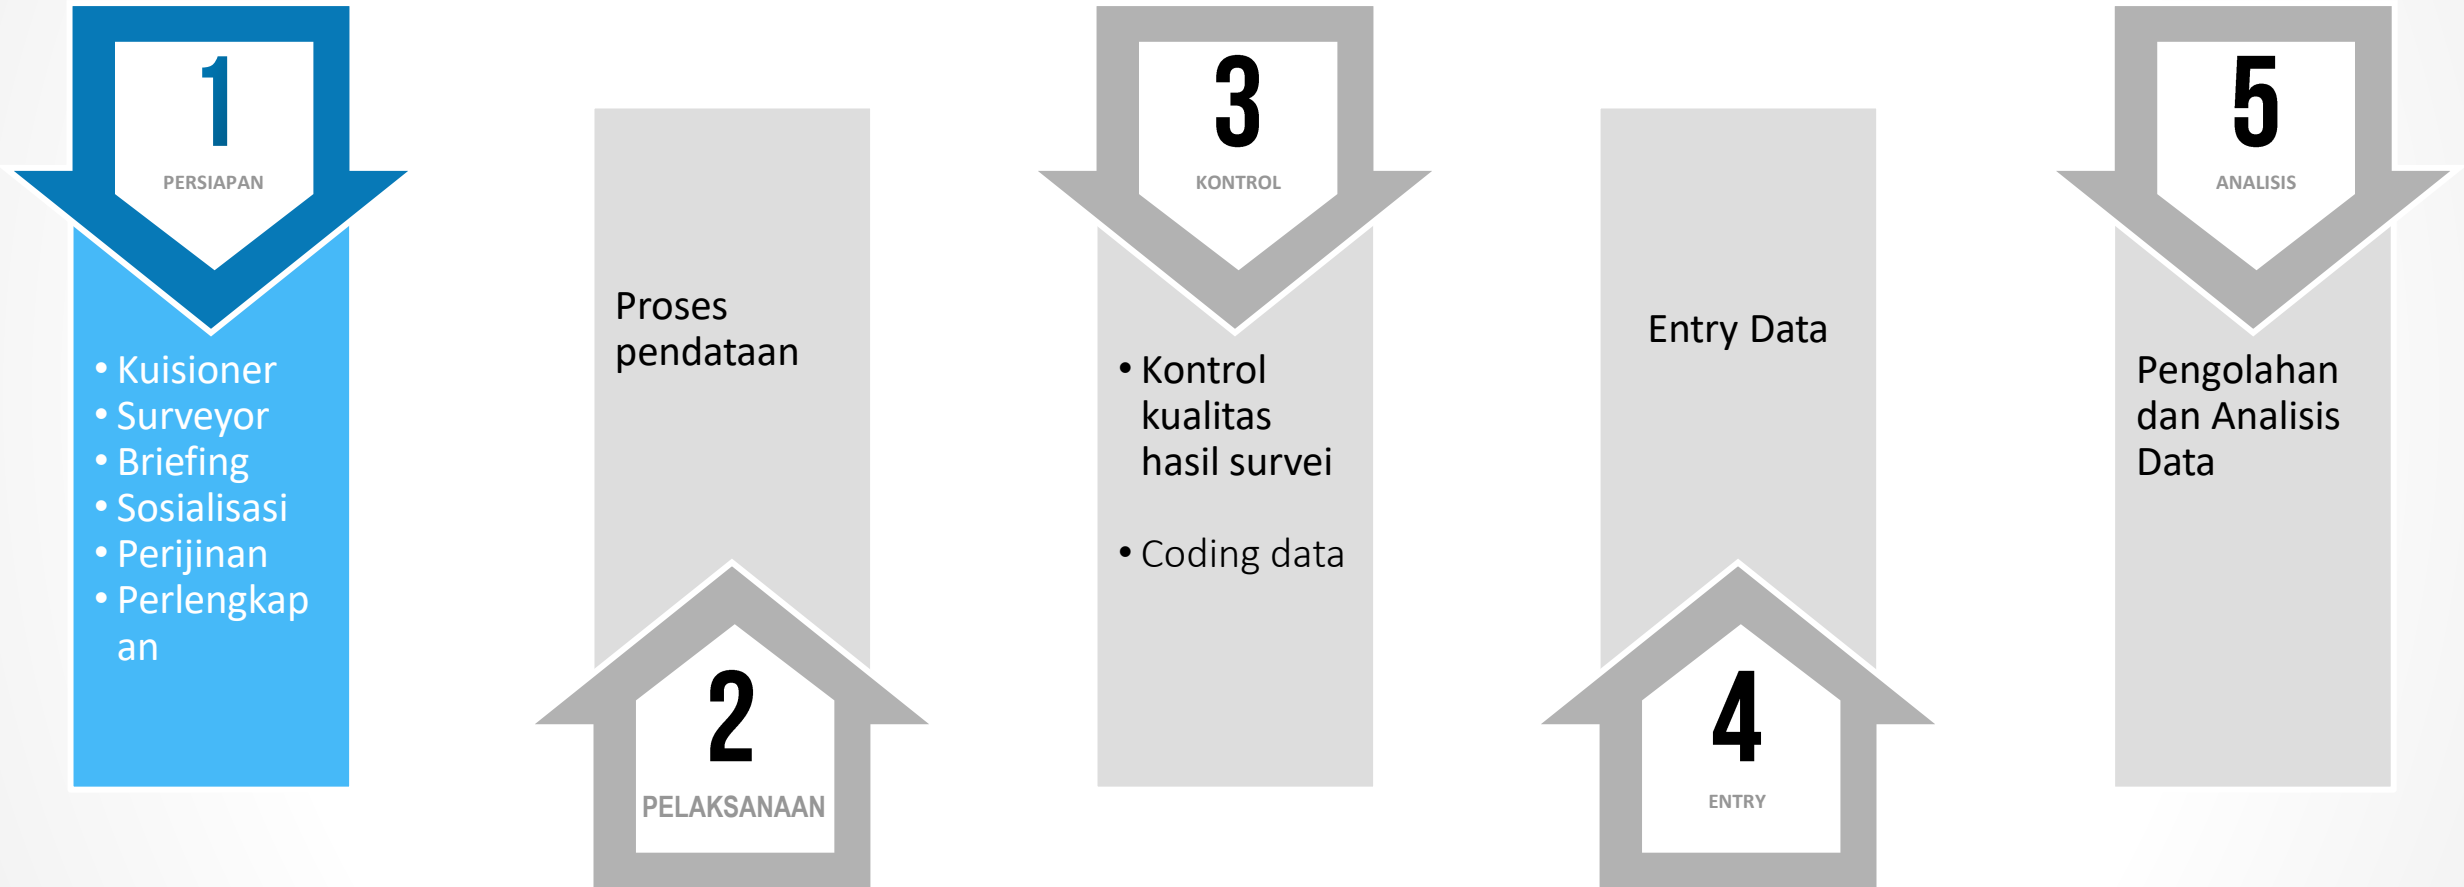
1
PERSIAPAN

• Kuisioner
• Surveyor
• Briefing
• Sosialisasi
• Perijinan
• Perlengkapan

Proses pendataan

2
PELAKSANAAN

3
KONTROL

• Kontrol kualitas hasil survei

• Coding data

Entry Data

4
ENTRY

5
ANALISIS

Pengolahan dan Analisis Data